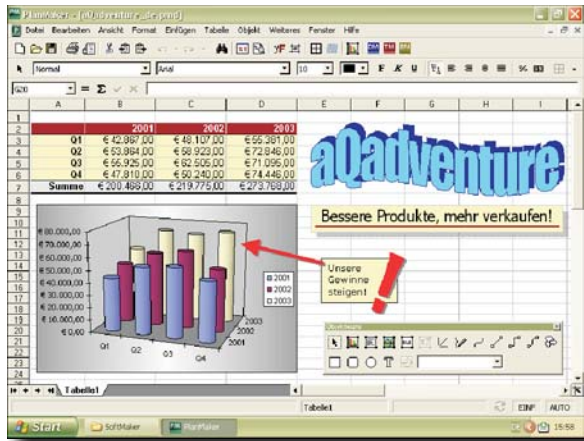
PlanMaker - [aQadventure_de.pmd]

Datei Bearbeiten Ansicht Format Einfügen Tabelle Objekt Weiteres Fenster Hilfe

Normal Arial 10 F K U

G20 = Σ

| | A | B | C | D | E | F | G | H | I |
|---|---|---|---|---|---|---|---|---|---|
| 1 | | | | | | | | | |
| 2 | | 2001 | 2002 | 2003 | | | | | |
| 3 | Q1 | € 42.987,00 | € 48.107,00 | € 55.381,00 | | | | | |
| 4 | Q2 | € 53.984,00 | € 58.923,00 | € 72.846,00 | | | | | |
| 5 | Q3 | € 55.925,00 | € 62.505,00 | € 71.095,00 | | | | | |
| 6 | Q4 | € 47.810,00 | € 50.240,00 | € 74.446,00 | | | | | |
| 7 | Summe | € 200.466,00 | € 219.775,00 | € 273.768,00 | | | | | |

aQadventure

Bessere Produkte, mehr verkaufen!

€ 80.000,00
€ 70.000,00
€ 60.000,00
€ 50.000,00
€ 40.000,00
€ 30.000,00
€ 20.000,00
€ 10.000,00
€ 0,00

Q1 Q2 Q3 Q4

2001 2002 2003

2001
2002
2003

Unsere Gewinne steigen!

Tabelle1

Tabelle1 EINF AUTO

Start SoftMaker PlanMaker 15:58